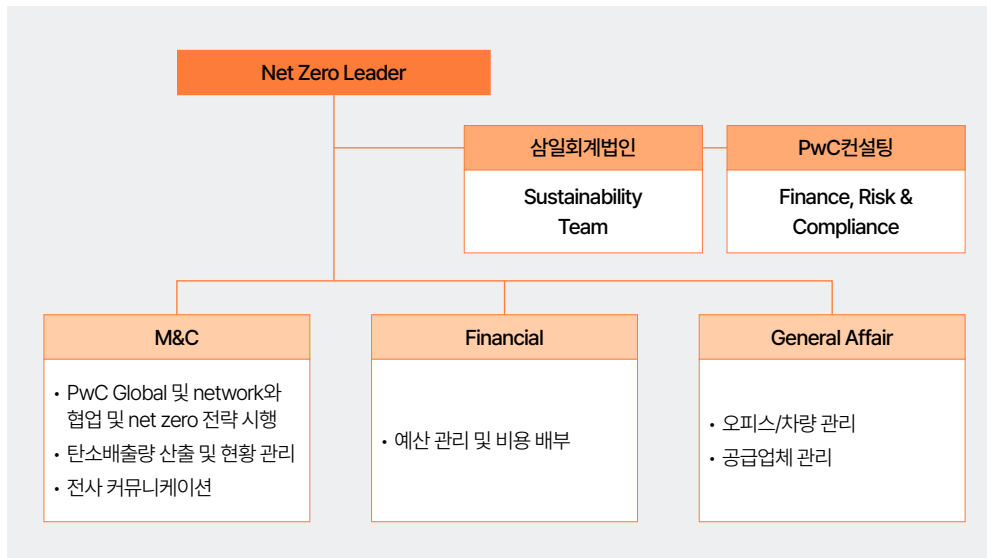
Net Zero Leader

삼일회계법인

Sustainability Team

PwC컨설팅

Finance, Risk & Compliance

M&C

• PwC Global 및 network와 협업 및 net zero 전략 시행
• 탄소배출량 산출 및 현황 관리
• 전사 커뮤니케이션

Financial

• 예산 관리 및 비용 배부

General Affair

• 오피스/차량 관리
• 공급업체 관리